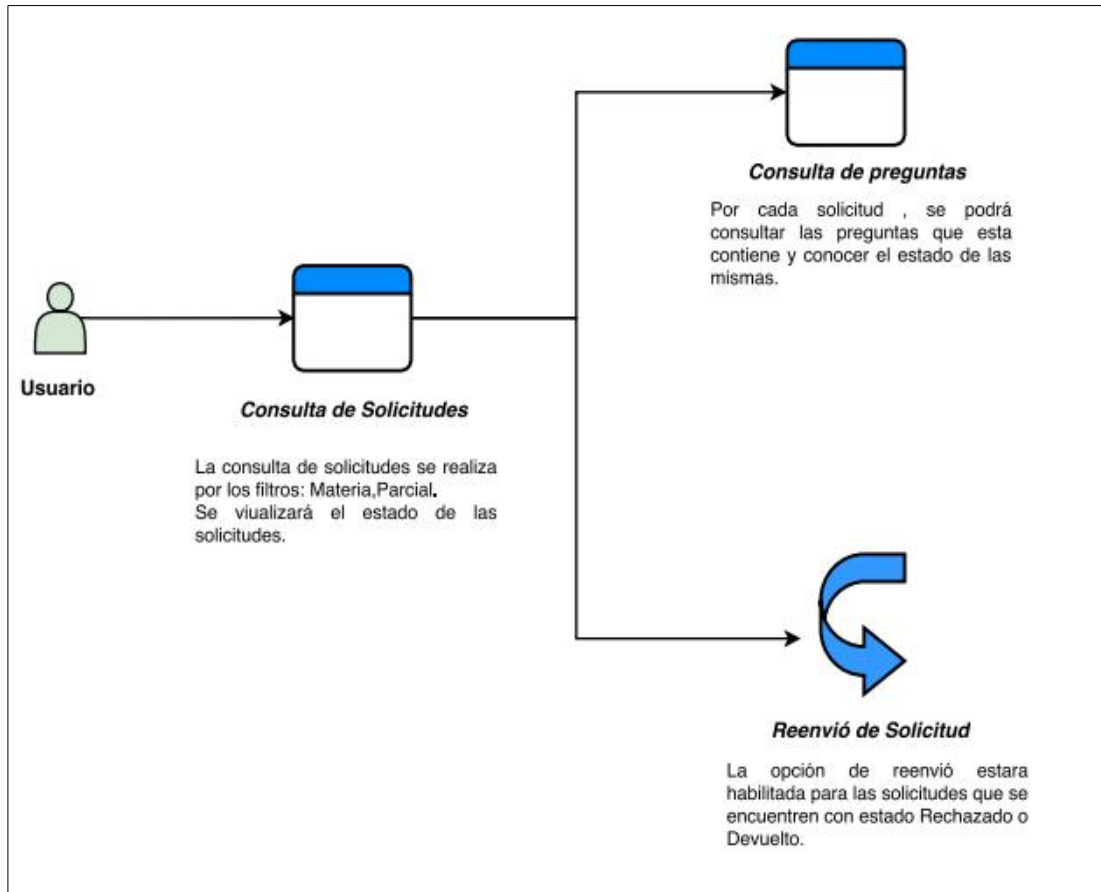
Consulta de preguntas

Por cada solicitud , se podrá consultar las preguntas que esta contiene y conocer el estado de las mismas.

Usuario

Consulta de Solicitudes

La consulta de solicitudes se realiza por los filtros: Materia,Parcial.
Se viualizará el estado de las solicitudes.

Reenvió de Solicitud

La opción de reenvió estara habilitada para las solicitudes que se encuentren con estado Rechazado o Devuelto.